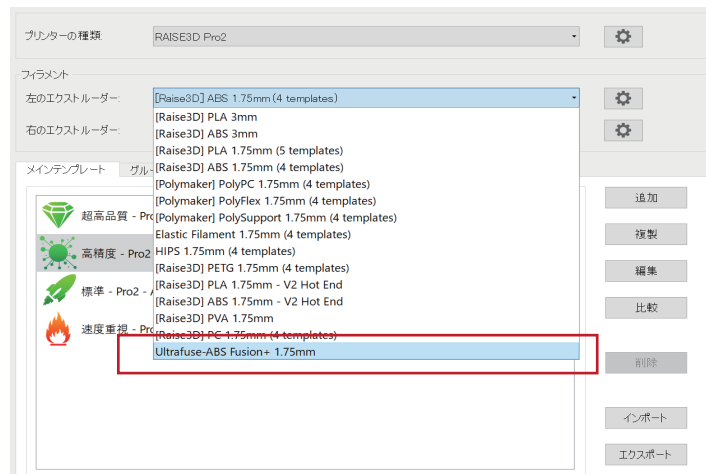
プリンターの種類: RAISE3D Pro2

フィラメント

左のエクストルーダー: [Raise3D] ABS 1.75mm (4 templates)

右のエクストルーダー:

[Raise3D] PLA 3mm
[Raise3D] ABS 3mm
[Raise3D] PLA 1.75mm (5 templates)
[Raise3D] ABS 1.75mm (4 templates)
[Polymaker] PolyPC 1.75mm (4 templates)
[Polymaker] PolyFlex 1.75mm (4 templates)
[Polymaker] PolySupport 1.75mm (4 templates)
Elastic Filament 1.75mm (4 templates)
HIPS 1.75mm (4 templates)
[Raise3D] PETG 1.75mm (4 templates)
[Raise3D] PLA 1.75mm - V2 Hot End
[Raise3D] ABS 1.75mm - V2 Hot End
[Raise3D] PVA 1.75mm
[Raise3D] PC 1.75mm (4 templates)
Ultrafuse-ABS Fusion+ 1.75mm

メインテンプレート グル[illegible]

超高品質 - Pro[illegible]
高精度 - Pro2
標準 - Pro2 - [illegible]
速度重視 - Pro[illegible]

追加
複製
編集
比較
削除
インポート
エクスポート